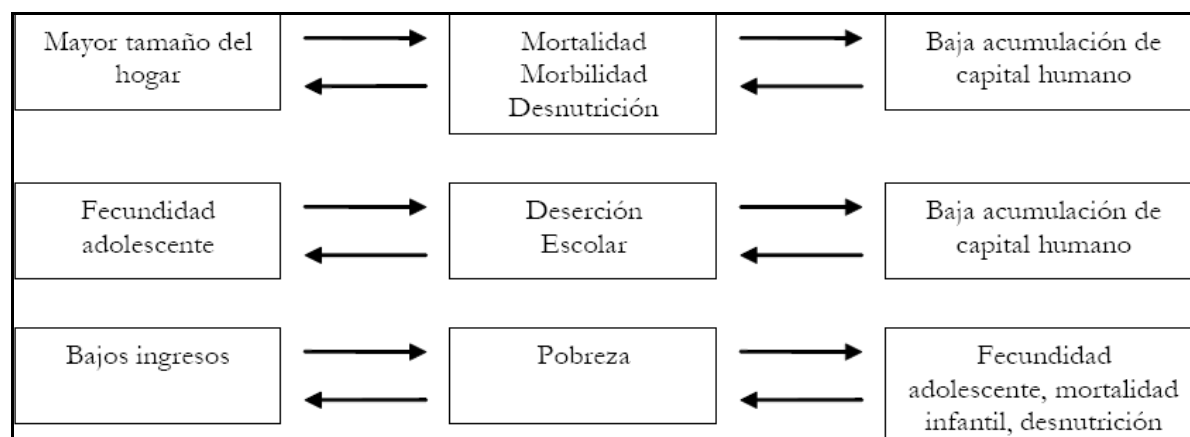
Mayor tamaño del hogar

Mortalidad
Morbilidad
Desnutrición

Baja acumulación de capital humano

Fecundidad adolescente

Deserción Escolar

Baja acumulación de capital humano

Bajos ingresos

Pobreza

Fecundidad adolescente, mortalidad infantil, desnutrición